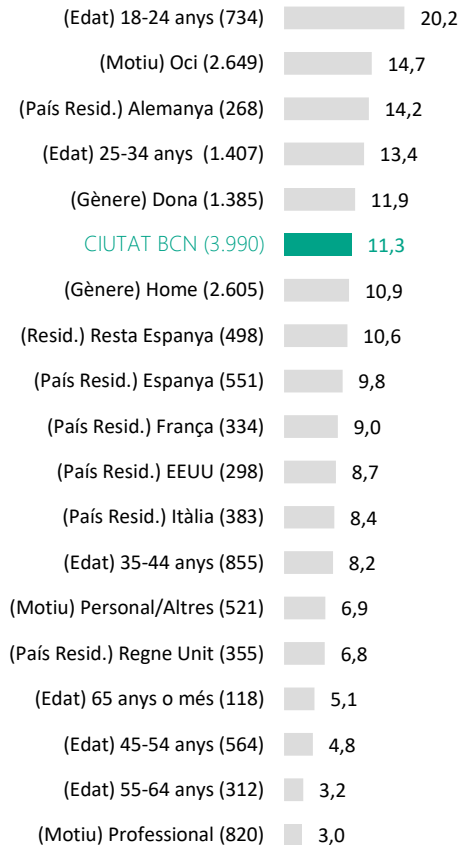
| | |
|---|---|
| (Edat) 18-24 anys (734) | 20,2 |
| (Motiu) Oci (2.649) | 14,7 |
| (País Resid.) Alemanya (268) | 14,2 |
| (Edat) 25-34 anys (1.407) | 13,4 |
| (Gènere) Dona (1.385) | 11,9 |
| CIUTAT BCN (3.990) | 11,3 |
| (Gènere) Home (2.605) | 10,9 |
| (Resid.) Resta Espanya (498) | 10,6 |
| (País Resid.) Espanya (551) | 9,8 |
| (País Resid.) França (334) | 9,0 |
| (País Resid.) EEUU (298) | 8,7 |
| (País Resid.) Itàlia (383) | 8,4 |
| (Edat) 35-44 anys (855) | 8,2 |
| (Motiu) Personal/Altres (521) | 6,9 |
| (País Resid.) Regne Unit (355) | 6,8 |
| (Edat) 65 anys o més (118) | 5,1 |
| (Edat) 45-54 anys (564) | 4,8 |
| (Edat) 55-64 anys (312) | 3,2 |
| (Motiu) Professional (820) | 3,0 |